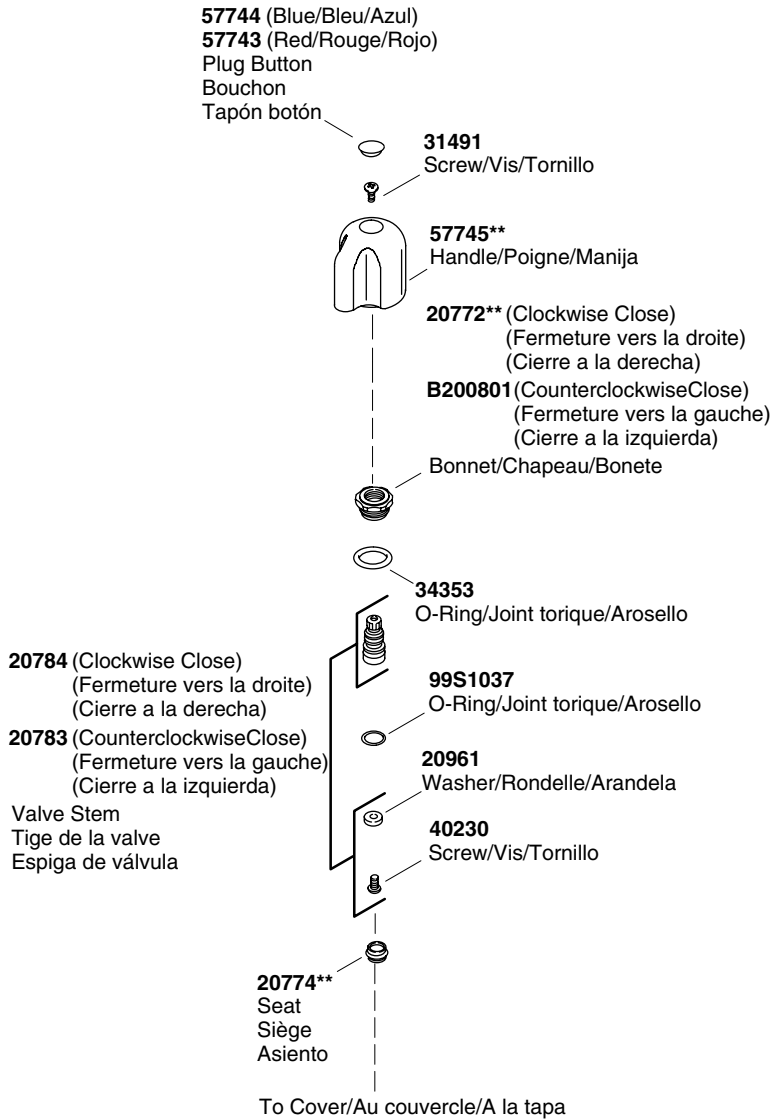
**57744** (Blue/Bleu/Azul)
**57743** (Red/Rouge/Rojo)
Plug Button
Bouchon
Tapón botón

**31491**
Screw/Vis/Tornillo

**57745\*\***
Handle/Poigne/Manija

**20772\*\*** (Clockwise Close)
(Fermeture vers la droite)
(Cierre a la derecha)
**B200801** (CounterclockwiseClose)
(Fermeture vers la gauche)
(Cierre a la izquierda)
Bonnet/Chapeau/Bonete

**34353**
O-Ring/Joint torique/Arosello

**20784** (Clockwise Close)
(Fermeture vers la droite)
(Cierre a la derecha)
**20783** (CounterclockwiseClose)
(Fermeture vers la gauche)
(Cierre a la izquierda)
Valve Stem
Tige de la valve
Espiga de válvula

**99S1037**
O-Ring/Joint torique/Arosello

**20961**
Washer/Rondelle/Arandela

**40230**
Screw/Vis/Tornillo

**20774\*\***
Seat
Siège
Asiento

To Cover/Au couvercle/A la tapa